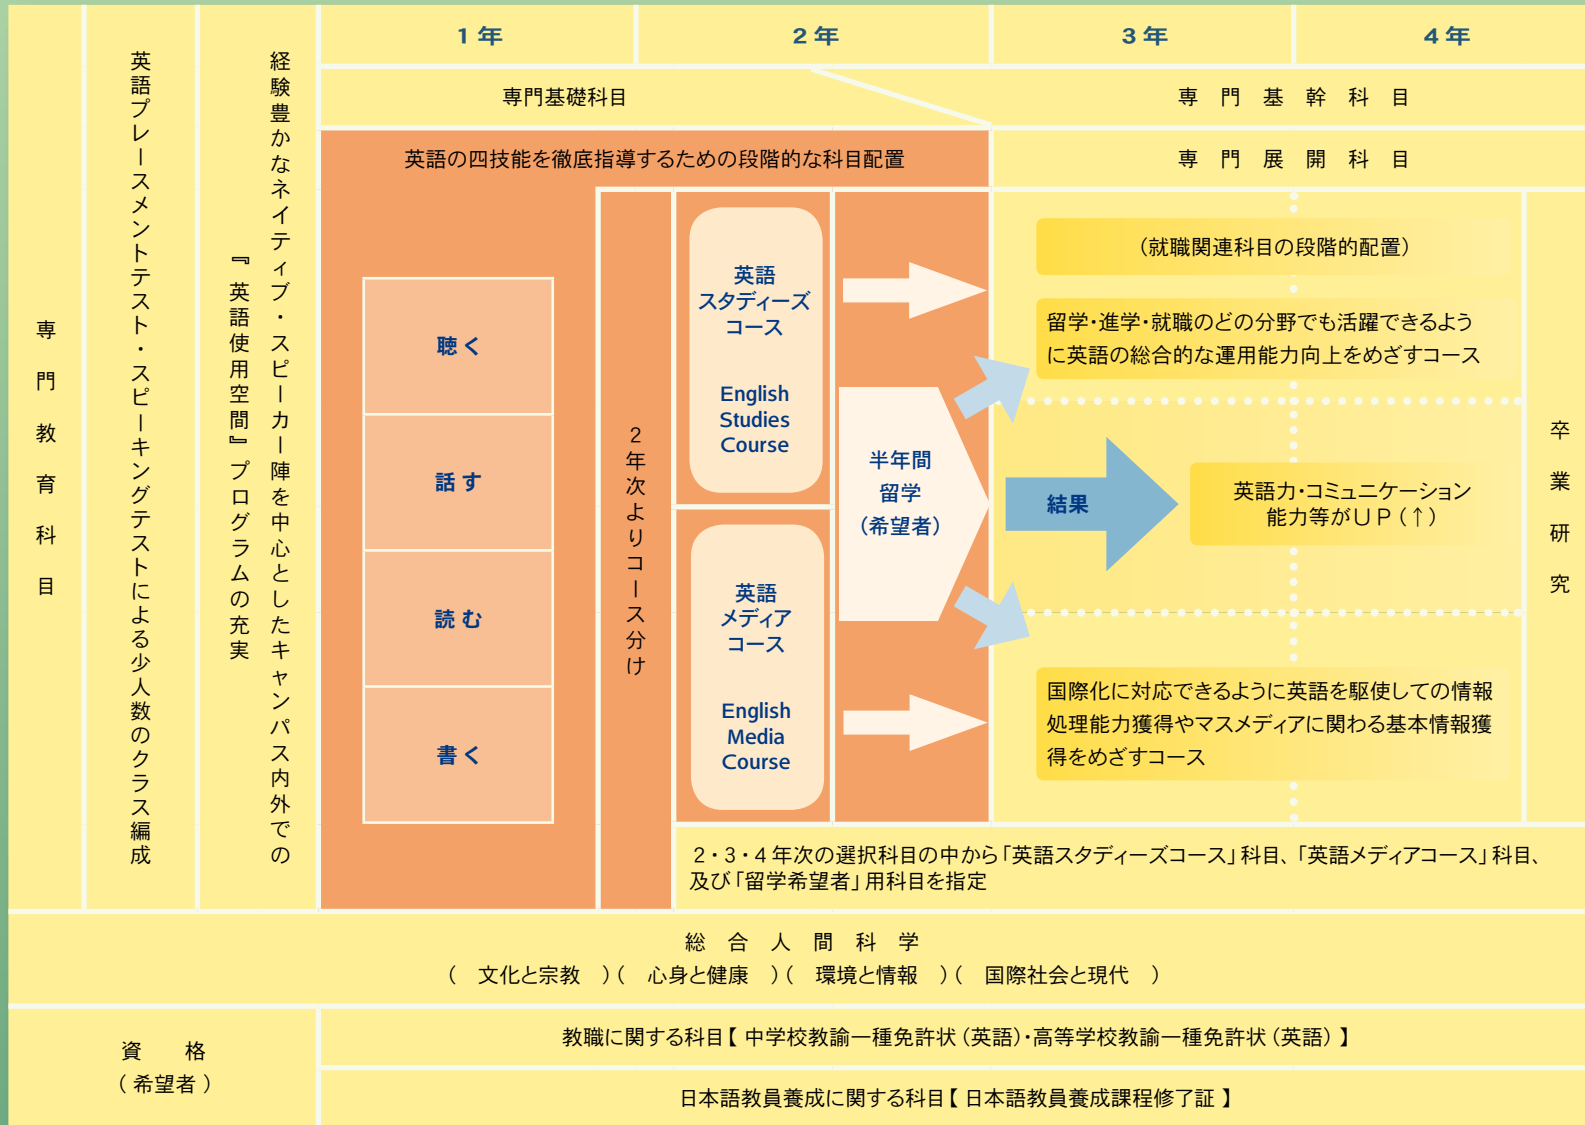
専門教育科目

英語プレースメントテスト・スピーキングテストによる少人数のクラス編成

経験豊かなネイティブ・スピーカー陣を中心としたキャンパス内外での『英語使用空間』プログラムの充実

1年

2年

3年

4年

専門基礎科目

専 門 基 幹 科 目

英語の四技能を徹底指導するための段階的な科目配置

専 門 展 開 科 目

聴く

話す

読む

書く

2年次よりコース分け

英語スタディーズコース

English Studies Course

英語メディアコース

English Media Course

半年間留学(希望者)

(就職関連科目の段階的配置)

留学・進学・就職のどの分野でも活躍できるように英語の総合的な運用能力向上をめざすコース

結果

英語力・コミュニケーション能力等がUP(↑)

国際化に対応できるように英語を駆使しての情報処理能力獲得やマスメディアに関わる基本情報獲得をめざすコース

卒業研究

2・3・4年次の選択科目の中から「英語スタディーズコース」科目、「英語メディアコース」科目、及び「留学希望者」用科目を指定

総 合 人 間 科 学

( 文化と宗教 )( 心身と健康 )( 環境と情報 )( 国際社会と現代 )

資 格
(希望者)

教職に関する科目【中学校教諭一種免許状(英語)・高等学校教諭一種免許状(英語)】

日本語教員養成に関する科目【日本語教員養成課程修了証】